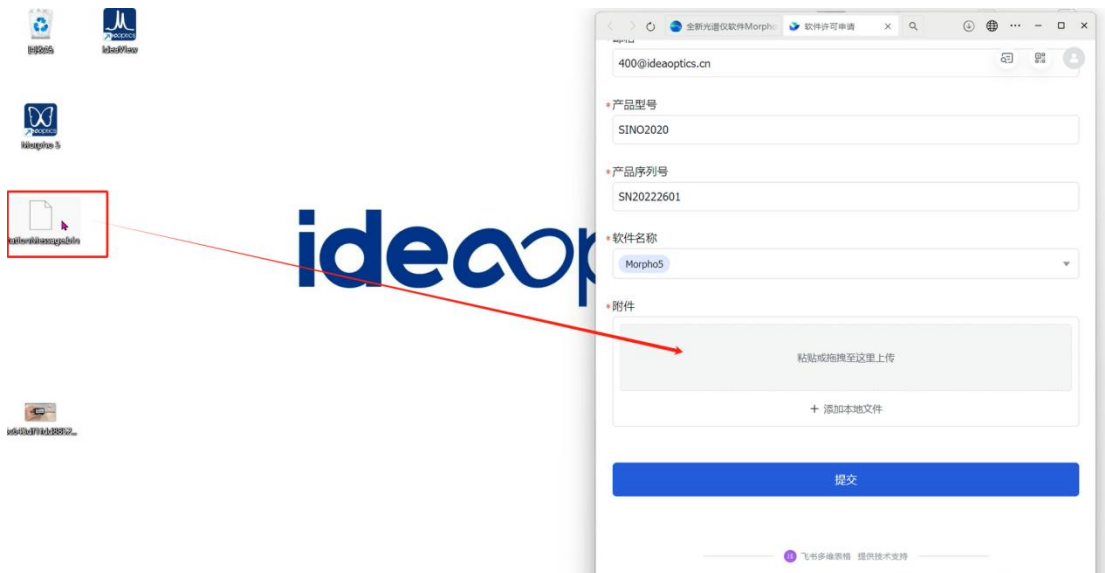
回收站

IdeaView

Morpho 5

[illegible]Message.bin

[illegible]

idea

全新光谱仪软件Morpho

软件许可申请

400@ideaoptics.cn

*产品型号

SINO2020

*产品序列号

SN20222601

*软件名称

Morpho5

*附件

粘贴或拖拽至这里上传

+ 添加本地文件

提交

飞书多维表格 提供技术支持